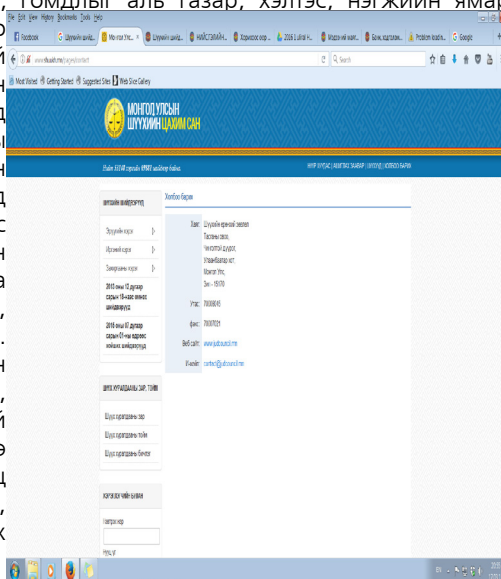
, томдлыг алб газар, хэлтэс, нэгжийн ямар

File Edit View History Bookmarks Tools Help

Facebook | Шүүхийн шийд... | Монгол Улс... | Шүүхийн шийд... | НИЙСЛЭЛИЙН... | Хорихоос өөр... | 2016 1 улсаа н... | Мэдээллийн... | Банк, хадгалам... | Problem loadin... | Google

www.mcourt.mn/pages/contact

Most Visited | Getting Started | Suggested Sites | Web Slice Gallery

МОНГОЛ УЛСЫН ШҮҮХИЙН ЦАХИМ САН

НҮҮР ХУУДАС | АШИГЛАХ ЗААВАР | ШҮҮХҮҮД | ХОЛБОО БАРИХ

ШҮҮХИЙН ШИЙДВЭРҮҮД

Эрүүгийн хэрэг
Иргэний хэрэг
Захиргааны хэрэг
2013 оны 12 дугаар сарын 18-наас өмнөх шийдвэрүүд
2018 оны 07 дугаар сарын 01-наас хойших шийдвэрүүд

ШҮҮХ ХУРАЛДААНЫ ЗАР, ТОЙМ

Шүүх хуралдааны зар
Шүүх хуралдааны тойм
Шүүх хуралдааны бичлэг

ХЭРЭГЛЭГЧИЙН НЭВТРЭХ

Нэвтрэх нэр
Нууц үг

Холбоо барих

Хаяг: Шүүхийн ерөнхий зөвлөл Тусгаар тогтнолын талбай, Улаанбаатар хот, Монгол Улс, Зип - 15170

Утас: 70008045

Факс: 70007021

Веб сайт: www.judcouncil.mn

И-мэйл: contact@jdcouncil.mn